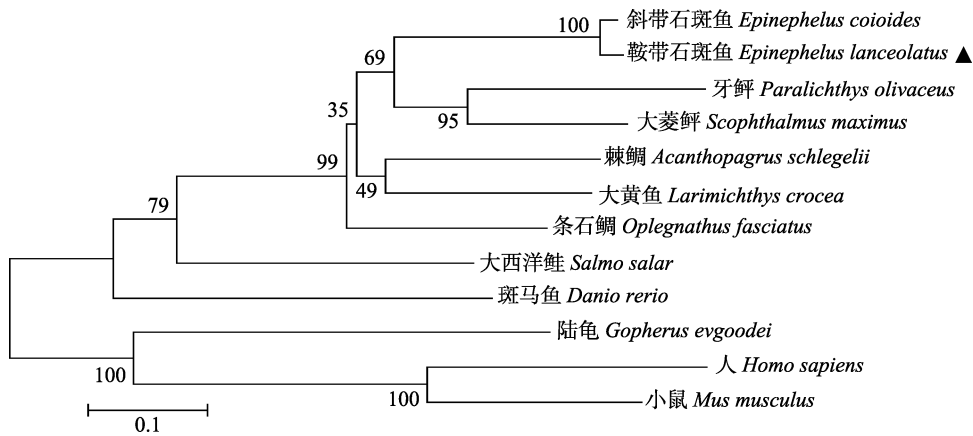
100
斜带石斑鱼 Epinephelus coioides
鞍带石斑鱼 Epinephelus lanceolatus ▲
69
牙鲆 Paralichthys olivaceus
35
95
大菱鲆 Scophthalmus maximus
99
棘鲷 Acanthopagrus schlegelii
49
大黄鱼 Larimichthys crocea
79
条石鲷 Oplegnathus fasciatus
大西洋鲑 Salmo salar
斑马鱼 Danio rerio
陆龟 Gopherus evgoodei
100
人 Homo sapiens
100
小鼠 Mus musculus
0.1